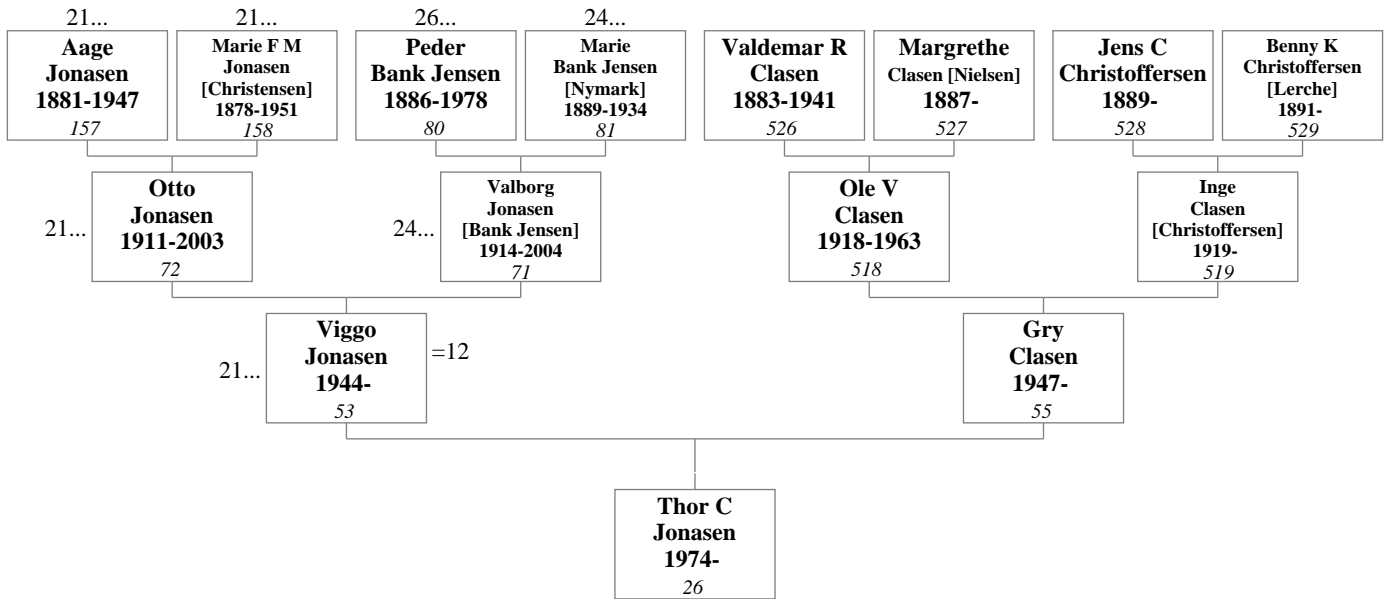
21...
Aage Jonasen 1881-1947
157

21...
Marie F M Jonasen [Christensen] 1878-1951
158

26...
Peder Bank Jensen 1886-1978
80

24...
Marie Bank Jensen [Nymark] 1889-1934
81

Valdemar R Clasen 1883-1941
526

Margrethe Clasen [Nielsen] 1887-
527

Jens C Christoffersen 1889-
528

Benny K Christoffersen [Lerche] 1891-
529

21...
Otto Jonasen 1911-2003
72

24...
Valborg Jonasen [Bank Jensen] 1914-2004
71

Ole V Clasen 1918-1963
518

Inge Clasen [Christoffersen] 1919-
519

21...
Viggo Jonasen 1944-
53
=12

Gry Clasen 1947-
55

Thor C Jonasen 1974-
26